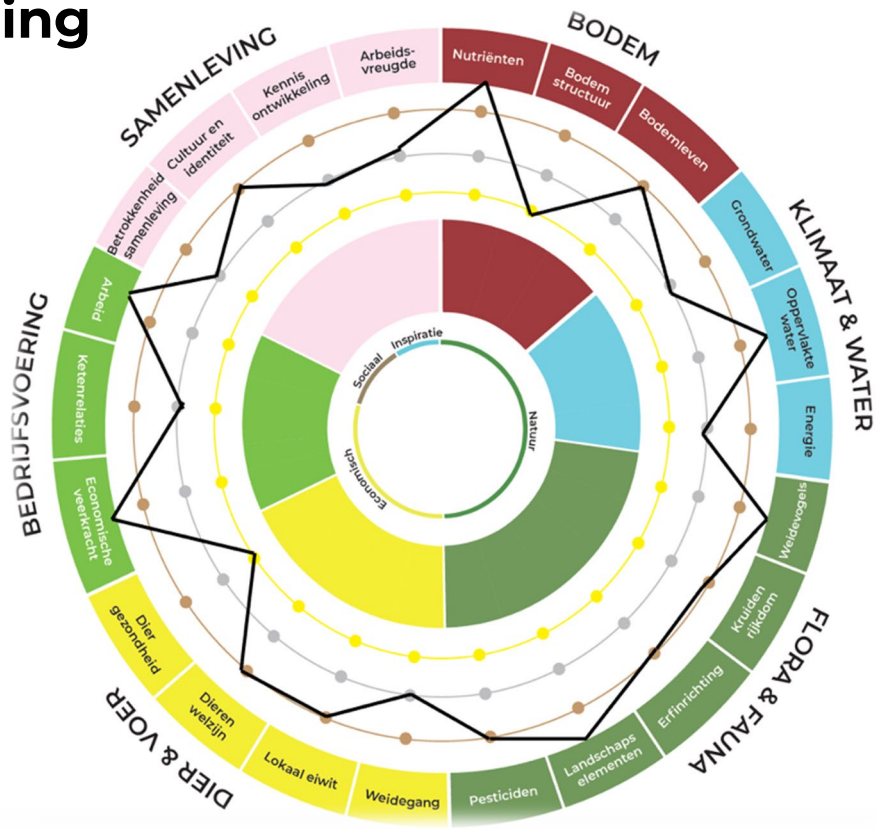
ing

BODEM
Nutriënten
Bodem structuur
Bodemleven

KLIMAAT & WATER
Grondwater
Oppervlakte water
Energie

FLORA & FAUNA
Weidevogels
Kruiden rijkdom
Erfinrichting
Landschaps elementen
Pesticiden

DIER & VOER
Weidegang
Lokaal eiwit
Dieren welzijn
Dier gezondheid

BEDRIJFSVOERING
Economische veerkracht
Ketenrelaties
Arbeid

SAMENLEVING
Betrokkenheid samenleving
Cultuur en identiteit
Kennis ontwikkeling
Arbeids-vreugde

Inspiratie
Natuur
Economisch
Sociaal